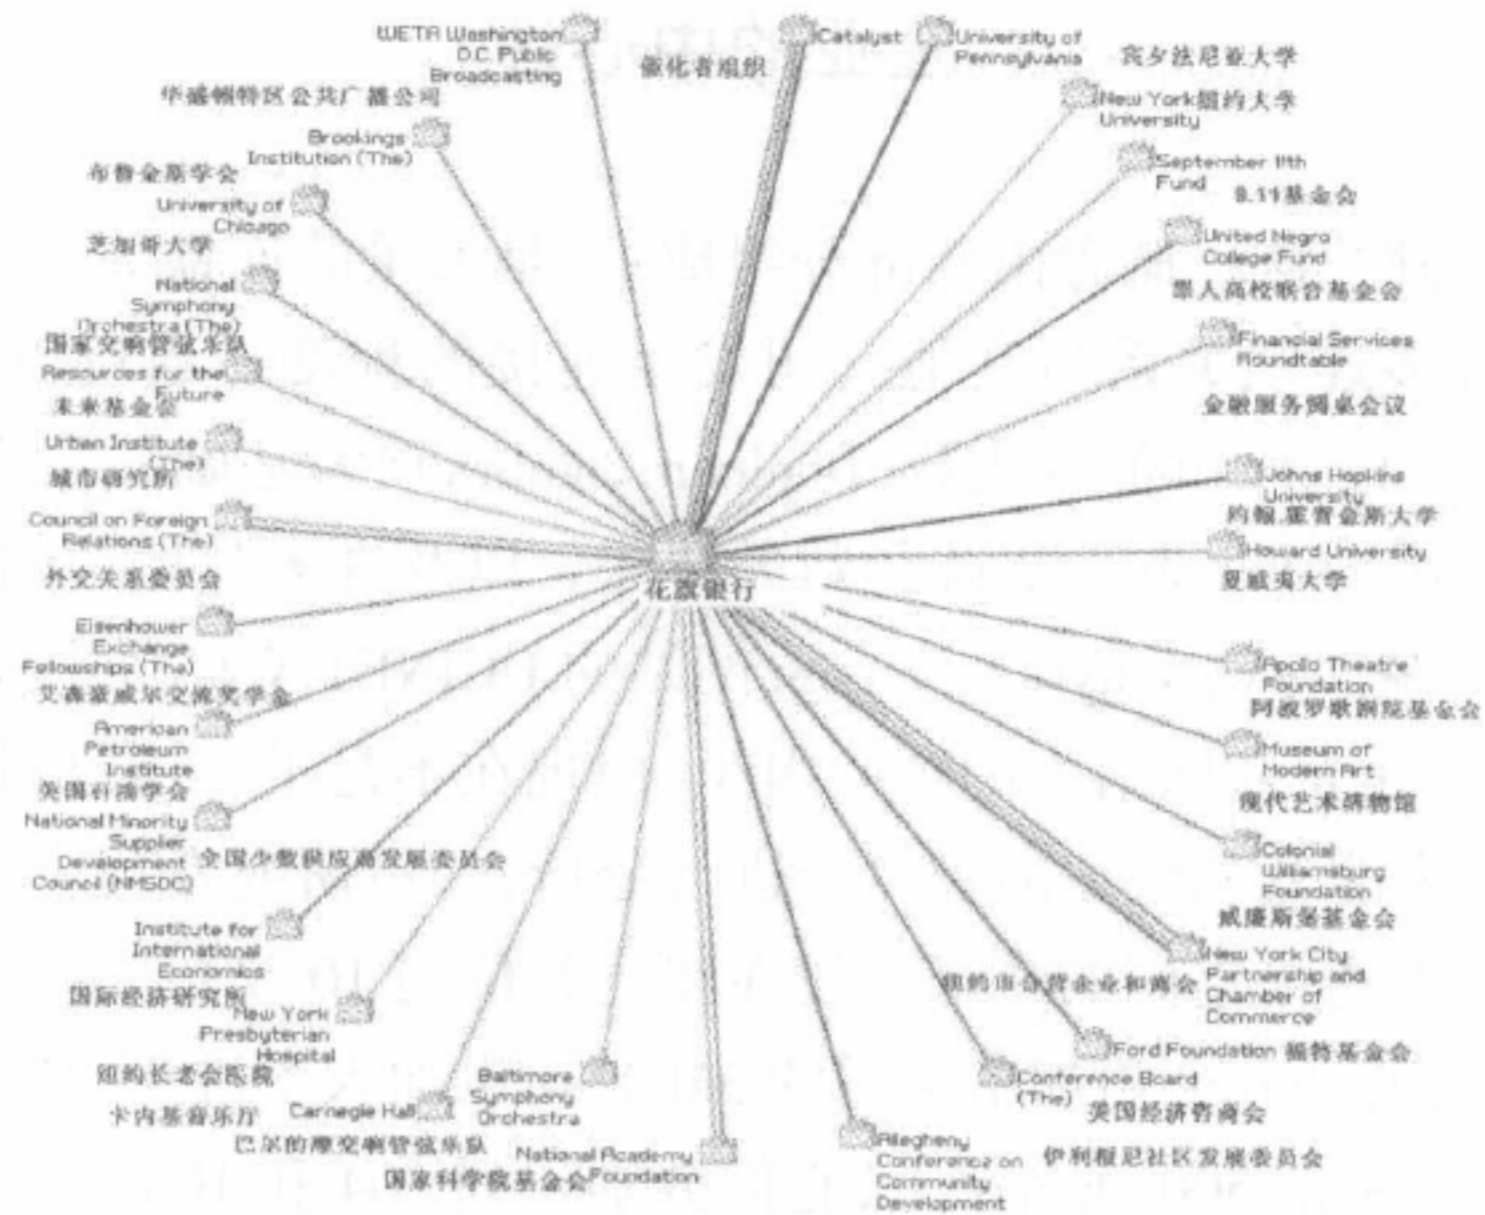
WETA Washington D.C. Public Broadcasting
华盛顿特区公共广播公司

催化者组织
Catalyst

University of Pennsylvania
宾夕法尼亚大学

Brookings Institution (The)
布鲁金斯学会

New York University
纽约大学

University of Chicago
芝加哥大学

September 11th Fund
9.11基金会

National Symphony Orchestra (The)
国家交响管弦乐队

United Negro College Fund
黑人高校联合基金会

Resources for the Future
未来基金会

Financial Services Roundtable
金融服务圆桌会议

Urban Institute (The)
城市研究所

Johns Hopkins University
约翰.霍普金斯大学

Council on Foreign Relations (The)
外交关系委员会

花旗银行

Howard University
霍威灵大学

Eisenhower Exchange Fellowships (The)
艾森豪威尔交流奖学金

Apollo Theatre Foundation
阿波罗歌剧院基金会

American Petroleum Institute
美国石油学会

Museum of Modern Art
现代艺术博物馆

National Minority Supplier Development Council (NMSDC)
全国少数族裔发展委员会

Colonial Williamsburg Foundation
威廉斯堡基金会

Institute for International Economics
国际经济研究所

New York City Partnership and Chamber of Commerce
纽约市合营企业和商会

New York Presbyterian Hospital
纽约长老会医院

Ford Foundation 福特基金会

Baltimore Symphony Orchestra

Conference Board (The)
美国经济咨商会

卡内基音乐厅
Carnegie Hall

巴尔的摩交响管弦乐队

National Academy Foundation
国家科学院基金会

Allegheny Conference on Community Development
伊利格尼社区发展委员会